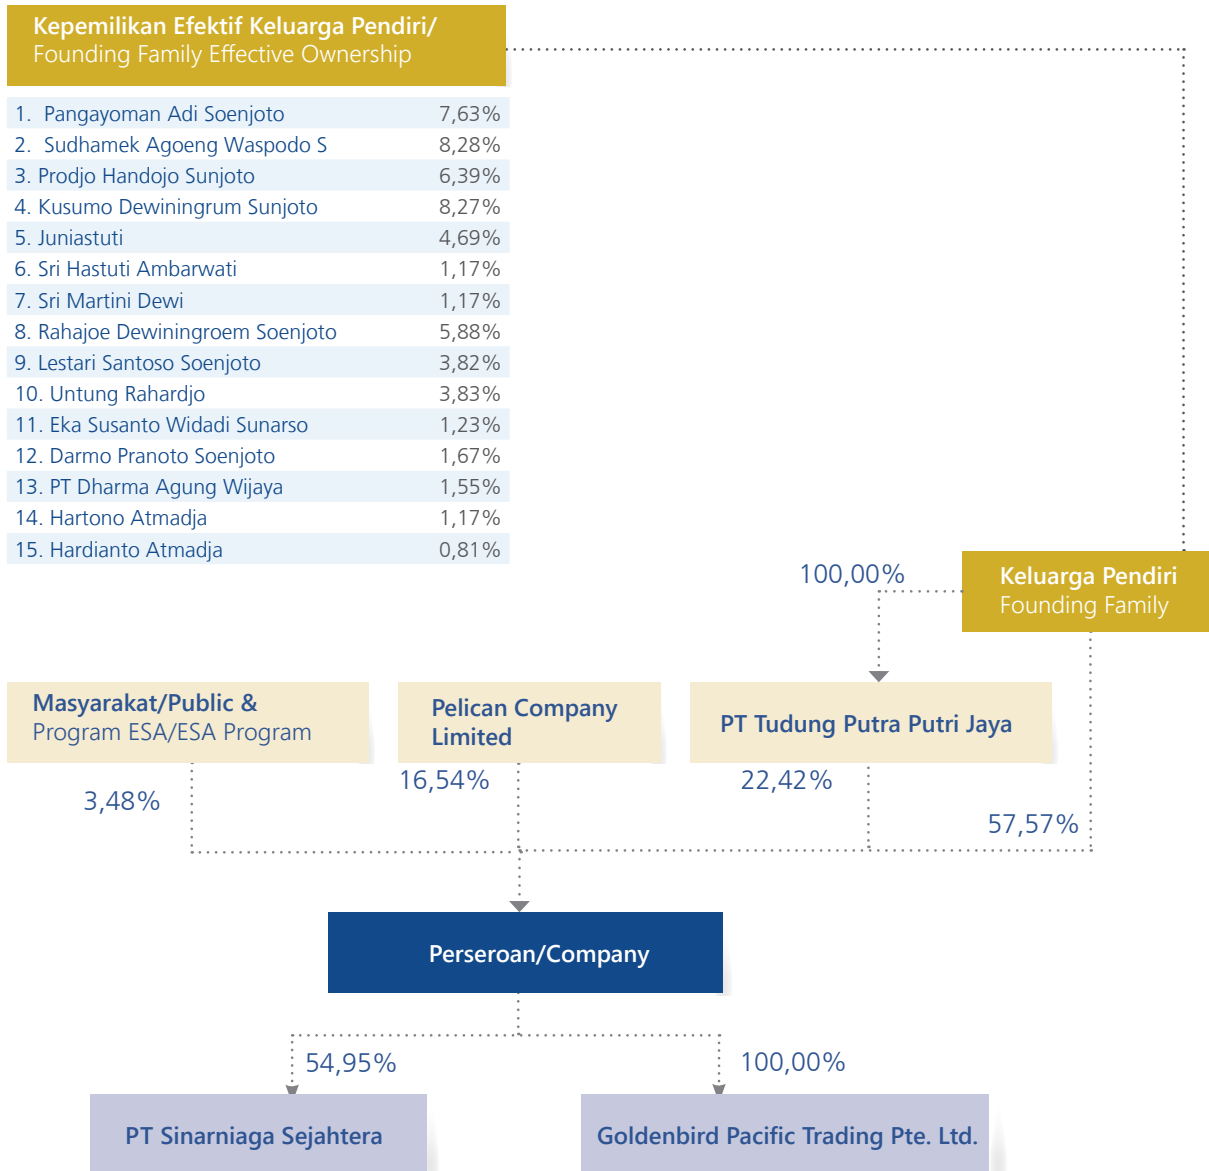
Kepemilikan Efektif Keluarga Pendiri/
Founding Family Effective Ownership

| | |
|---|---|
| 1. Pangayoman Adi Soenjoto | 7,63% |
| 2. Sudhamek Agoeng Waspodo S | 8,28% |
| 3. Prodjo Handojo Sunjoto | 6,39% |
| 4. Kusumo Dewiningrum Sunjoto | 8,27% |
| 5. Juniastuti | 4,69% |
| 6. Sri Hastuti Ambarwati | 1,17% |
| 7. Sri Martini Dewi | 1,17% |
| 8. Rahajoe Dewiningroem Soenjoto | 5,88% |
| 9. Lestari Santoso Soenjoto | 3,82% |
| 10. Untung Rahardjo | 3,83% |
| 11. Eka Susanto Widadi Sunarso | 1,23% |
| 12. Darmo Pranoto Soenjoto | 1,67% |
| 13. PT Dharma Agung Wijaya | 1,55% |
| 14. Hartono Atmadja | 1,17% |
| 15. Hardianto Atmadja | 0,81% |

100,00%

Keluarga Pendiri
Founding Family

Masyarakat/Public &
Program ESA/ESA Program

Pelican Company Limited

PT Tudung Putra Putri Jaya

3,48%

16,54%

22,42%

57,57%

Perseroan/Company

54,95%

100,00%

PT Sinarniaga Sejahtera

Goldenbird Pacific Trading Pte. Ltd.